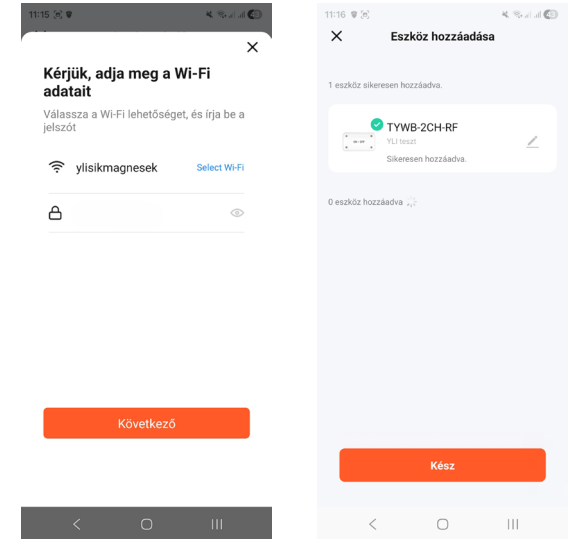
11:15

×

Kérjük, adja meg a Wi-Fi adatait

Válassza a Wi-Fi lehetőséget, és írja be a jelszót

ylisikmagnesek

Select Wi-Fi

Következő

11:16

×

Eszköz hozzáadása

1 eszköz sikeresen hozzáadva.

TYWB-2CH-RF

YLI teszt

Sikeresen hozzáadva.

0 eszköz hozzáadva

Kész